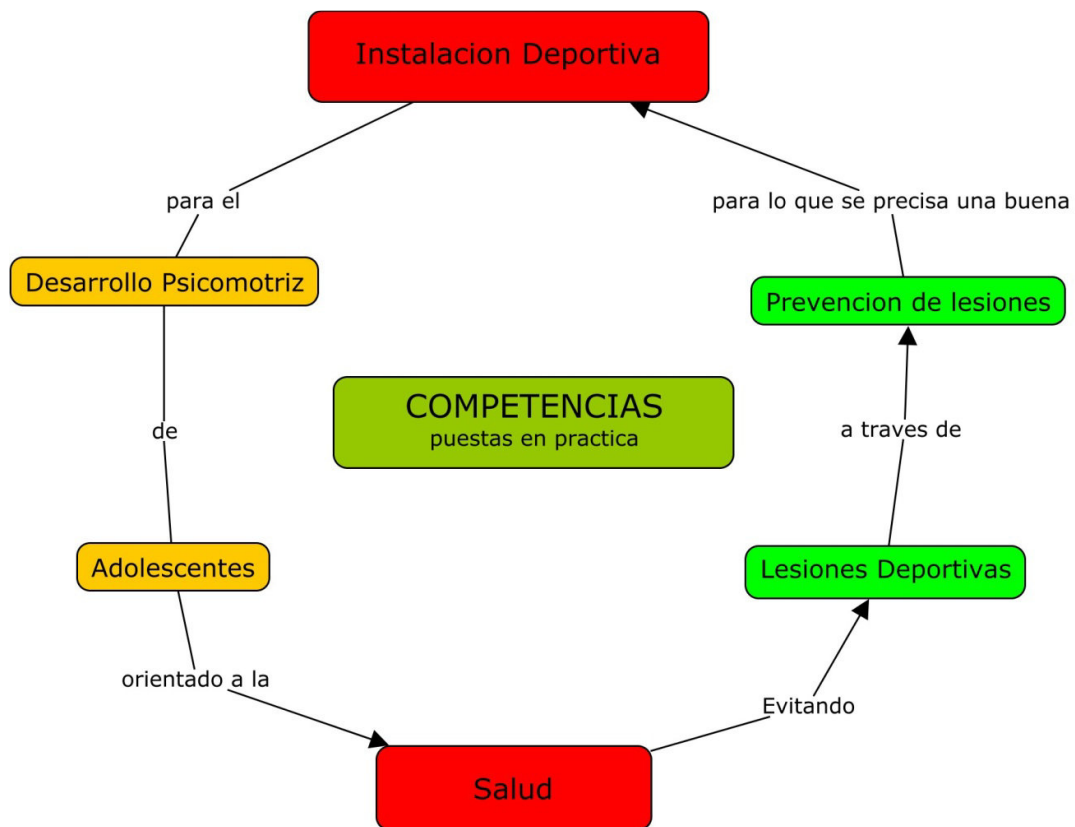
Instalacion Deportiva

para el

Desarrollo Psicomotriz

de

Adolescentes

orientado a la

Salud

Evitando

Lesiones Deportivas

a traves de

Prevencion de lesiones

para lo que se precisa una buena

COMPETENCIAS
puestas en practica